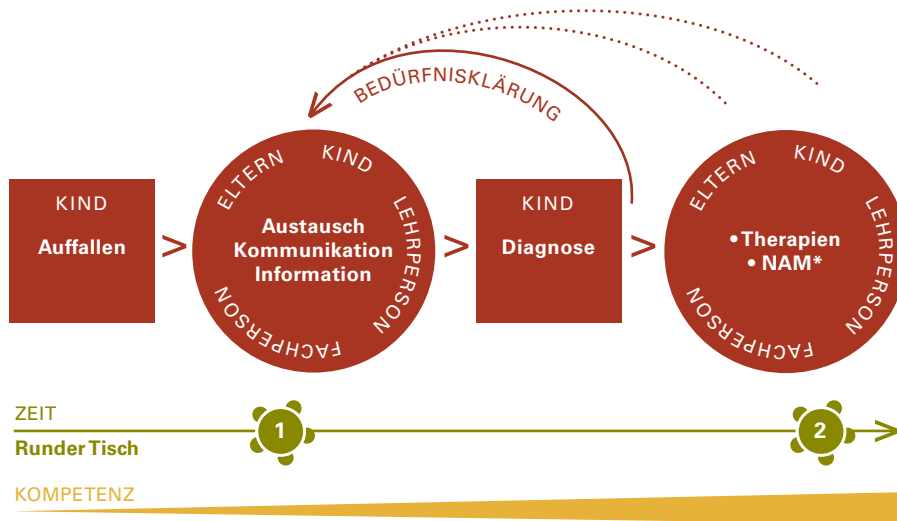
BEDÜRFNISKLÄRUNG

KIND
Auffallen

>

ELTERN KIND LEHRPERSON FACHPERSON
Austausch
Kommunikation
Information

>

KIND
Diagnose

>

ELTERN KIND LEHRPERSON FACHPERSON
• Therapien
• NAM*

ZEIT
Runder Tisch
1
2
KOMPETENZ